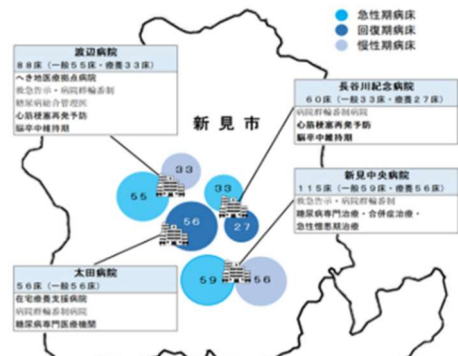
急性期病床
回復期病床
慢性期病床

渡辺病院
88床（一般55床・療養33床）
へき地医療拠点病院
救急告示・病院群輪番制
糖尿病総合管理医
心筋梗塞再発予防
脳卒中維持期

長谷川紀念病院
60床（一般33床・療養27床）
病院群輪番制病院
心筋梗塞再発予防
脳卒中維持期

新見市

新見中央病院
115床（一般59床・療養56床）
救急告示・病院群輪番制
糖尿病専門治療・合併症治療・急性憎悪期治療

太田病院
56床（一般56床）
在宅療養支援病院
病院群輪番制病院
糖尿病専門医療機関

33
55
33
56
27
59
56